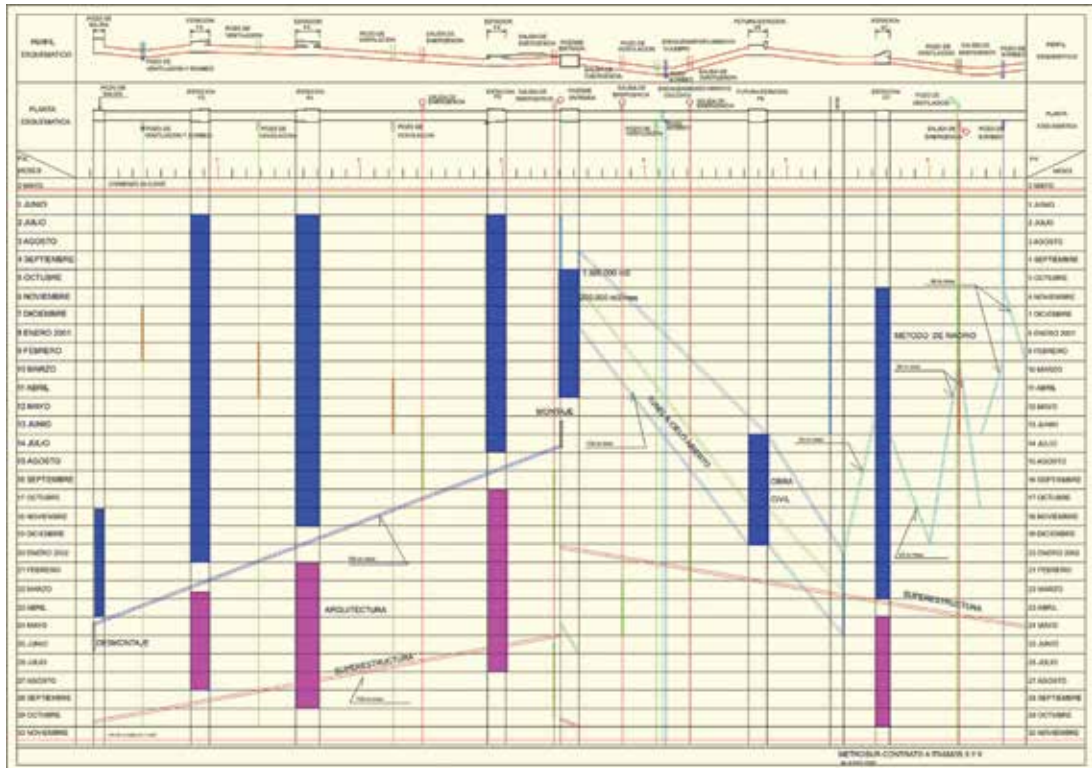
PERFIL ESQUEMATICO

PLANTA ESQUEMATICA

PK MESES

PERFIL ESQUEMATICO

PLANTA ESQUEMATICA

PK MESES

POZO DE SALIDA
ESTACION
POZO DE VENTILACION
ESTACION
POZO DE VENTILACION
SALIDA DE EMERGENCIA
ESTACION
SALIDA DE EMERGENCIA
POZO DE VENTILACION
FUTURA ESTACION
ESTACION
POZO DE VENTILACION
SALIDA DE EMERGENCIA
POZO DE BOMBEO

POZO DE SALIDA
ESTACION
ESTACION
SALIDA DE EMERGENCIA
ESTACION
SALIDA DE EMERGENCIA
POZO DE ENTRADA
SALIDA DE EMERGENCIA
FUTURA ESTACION
ESTACION
POZO DE VENTILACION
SALIDA DE EMERGENCIA
POZO DE BOMBEO

| | |
|---|---|
| 0 MAYO | 0 MAYO |
| 1 JUNIO | 1 JUNIO |
| 2 JULIO | 2 JULIO |
| 3 AGOSTO | 3 AGOSTO |
| 4 SEPTIEMBRE | 4 SEPTIEMBRE |
| 5 OCTUBRE | 5 OCTUBRE |
| 6 NOVIEMBRE | 6 NOVIEMBRE |
| 7 DICIEMBRE | 7 DICIEMBRE |
| 8 ENERO 2001 | 8 ENERO 2001 |
| 9 FEBRERO | 9 FEBRERO |
| 10 MARZO | 10 MARZO |
| 11 ABRIL | 11 ABRIL |
| 12 MAYO | 12 MAYO |
| 13 JUNIO | 13 JUNIO |
| 14 JULIO | 14 JULIO |
| 15 AGOSTO | 15 AGOSTO |
| 16 SEPTIEMBRE | 16 SEPTIEMBRE |
| 17 OCTUBRE | 17 OCTUBRE |
| 18 NOVIEMBRE | 18 NOVIEMBRE |
| 19 DICIEMBRE | 19 DICIEMBRE |
| 20 ENERO 2002 | 20 ENERO 2002 |
| 21 FEBRERO | 21 FEBRERO |
| 22 MARZO | 22 MARZO |
| 23 ABRIL | 23 ABRIL |
| 24 MAYO | 24 MAYO |
| 25 JUNIO | 25 JUNIO |
| 26 JULIO | 26 JULIO |
| 27 AGOSTO | 27 AGOSTO |
| 28 SEPTIEMBRE | 28 SEPTIEMBRE |
| 29 OCTUBRE | 29 OCTUBRE |
| 30 NOVIEMBRE | 30 NOVIEMBRE |

1.500.000 m3
250.000 m3/mes

MONTAJE

TUNEL A CIELO ABIERTO

OBRA CIVIL

METODO DE NADRID

DESMONTAJE

ARQUITECTURA

SUPERESTRUCTURA

SUPERESTRUCTURA

METROSUR CONTRATO 4 ETAPAS 3 Y 4